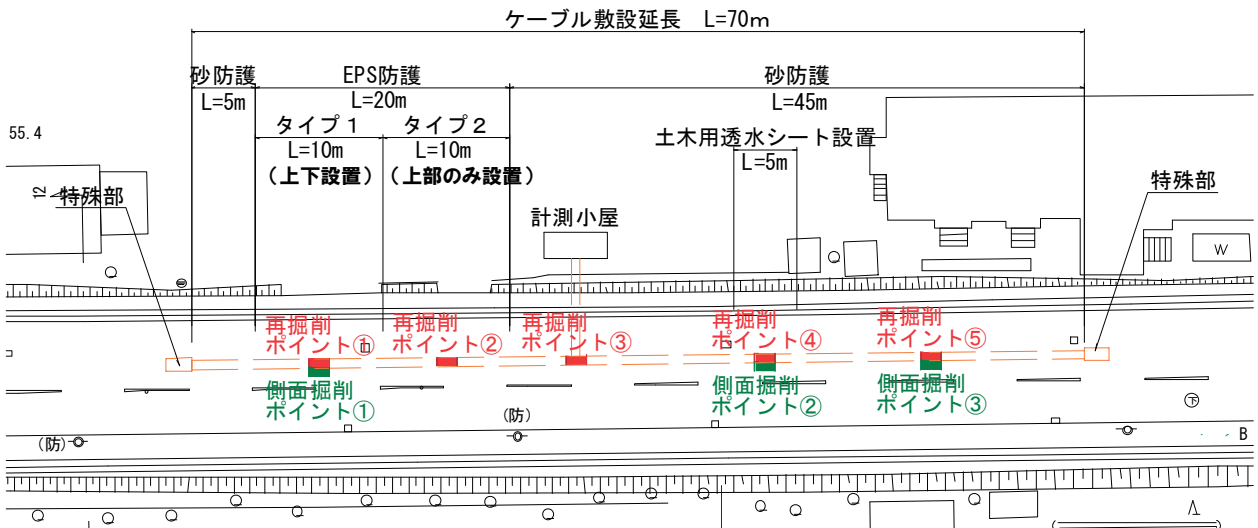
ケーブル敷設延長　L=70m

砂防護
L=5m

EPS防護
L=20m

タイプ１
L=10m
（上下設置）

タイプ２
L=10m
（上部のみ設置）

砂防護
L=45m

土木用透水シート設置
L=5m

55.4

12

特殊部

計測小屋

特殊部

W

再掘削
ポイント①

再掘削
ポイント②

再掘削
ポイント③

再掘削
ポイント④

再掘削
ポイント⑤

側面掘削
ポイント①

側面掘削
ポイント②

側面掘削
ポイント③

(防)

(防)

B

Λ